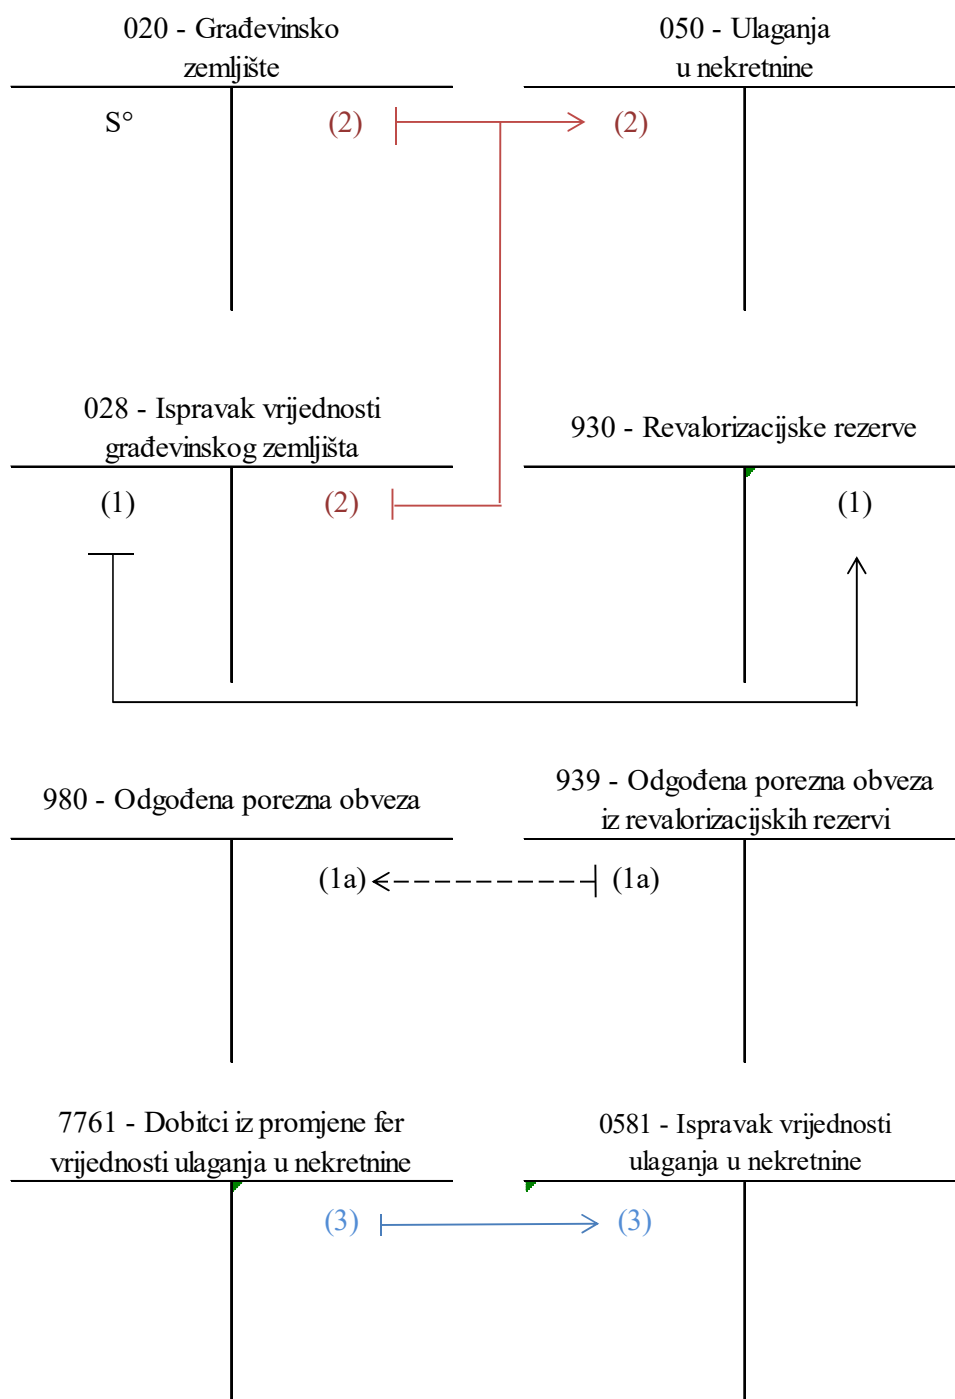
020 - Građevinsko zemljište

S°

(2)

050 - Ulaganja u nekretnine

(2)

028 - Ispravak vrijednosti građevinskog zemljišta

(1)

(2)

930 - Revalorizacijske rezerve

(1)

980 - Odgođena porezna obveza

(1a)

939 - Odgođena porezna obveza iz revalorizacijskih rezervi

(1a)

7761 - Dobitci iz promjene fer vrijednosti ulaganja u nekretnine

(3)

0581 - Ispravak vrijednosti ulaganja u nekretnine

(3)